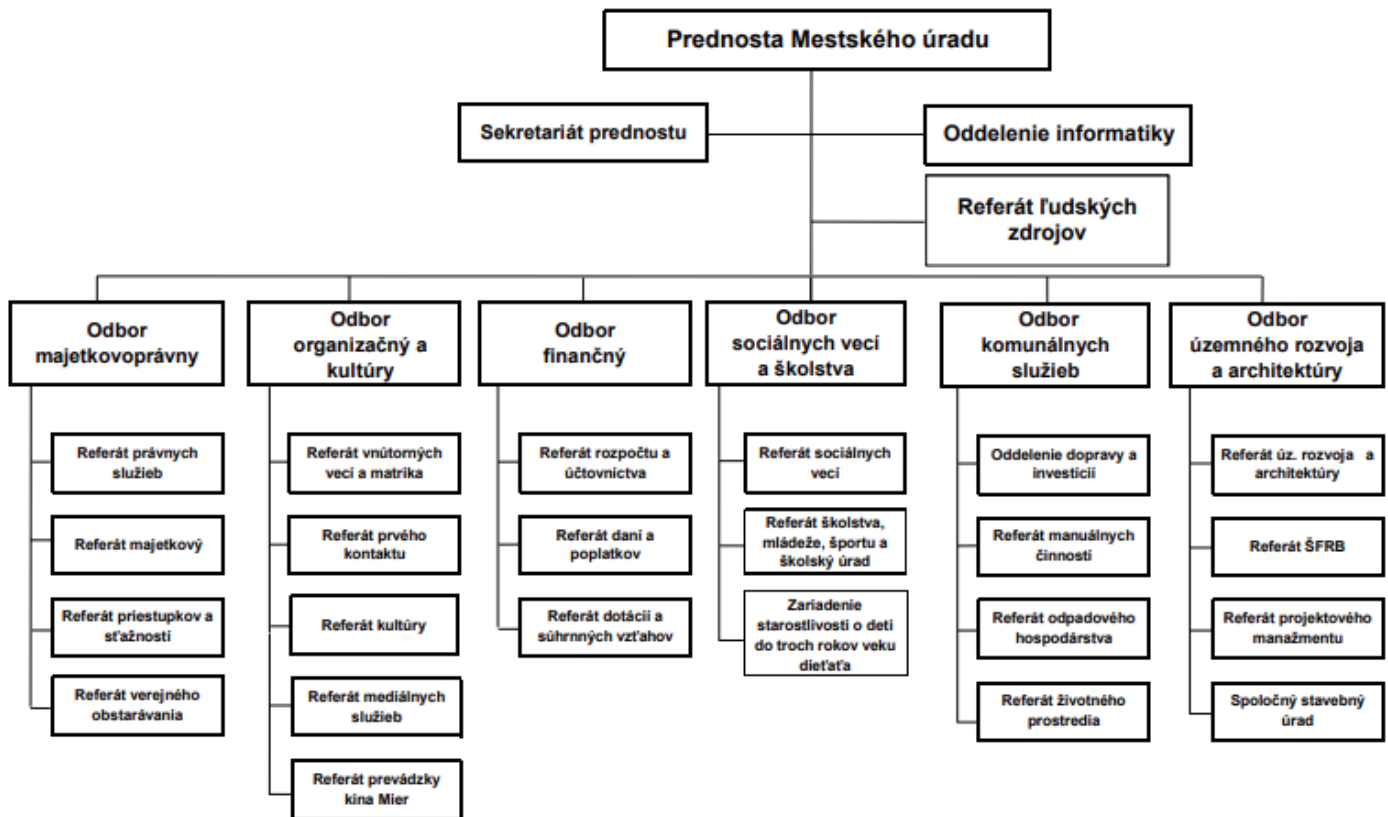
Prednosta Mestského úradu

Sekretariát prednostu

Oddelenie informatiky

Referát ľudských zdrojov

Odbor majetkovoprávny

Referát právnych služieb

Referát majetkový

Referát priestupkov a sťažností

Referát verejného obstarávania

Odbor organizačný a kultúry

Referát vnútorných veci a matrika

Referát prvého kontaktu

Referát kultúry

Referát mediálnych služieb

Referát prevádzky kina Mier

Odbor finančný

Referát rozpočtu a účtovnictva

Referát daní a poplatkov

Referát dotácií a súhrnných vzťahov

Odbor sociálnych vecí a školstva

Referát sociálnych veci

Referát školstva, mládeže, športu a školský úrad

Zariadenie starostlivosti o deti do troch rokov veku dieťaťa

Odbor komunálnych služieb

Oddelenie dopravy a investícií

Referát manuálnych činností

Referát odpadového hospodárstva

Referát životného prostredia

Odbor územného rozvoja a architektúry

Referát úz. rozvoja a architektúry

Referát ŠFRB

Referát projektového manažmentu

Spoločný stavebný úrad